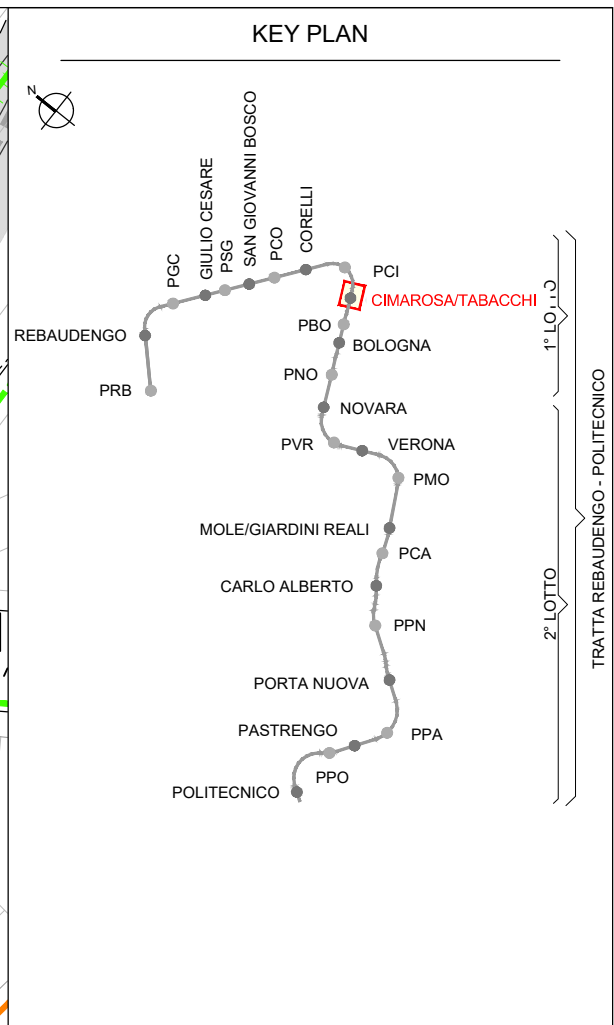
KEY PLAN

N

PGC
GIULIO CESARE
PSG
SAN GIOVANNI BOSCO
PCO
CORELLI
PCI
CIMAROSA/TABACCHI
REBAUDENGO
PRB
PBO
BOLOGNA
PNO
NOVARA
PVR
VERONA
PMO
MOLE/GIARDINI REALI
PCA
CARLO ALBERTO
PPN
PORTA NUOVA
PASTRENGO
PPA
PPO
POLITECNICO

1° LO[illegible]
2° LOTTO
TRATTA REBAUDENGO - POLITECNICO